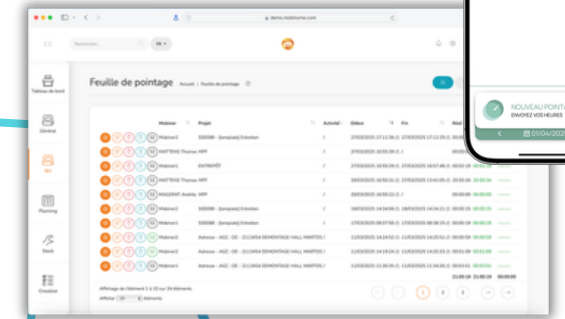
demo.mobilhome.com

Rechercher... FR

Tableau de bord

Général

RH

Planning

Stock

Checklist

Feuille de pointage Accueil | Feuille de pointage

Mobinar Projet Activité Début Fin

Webinar1 500088 - [template] Entretien 2 27/03/2025 17:11:26 27/03/2025 17:12:28

MAITENNE Thomas MPP 2 27/03/2025 16:51:30

Webinar1 ENTREPÔT 2 27/03/2025 16:50:28 27/03/2025 18:57:48

MAITENNE Thomas MPP 2 20/03/2025 16:50:31 27/03/2025 15:45:28

MAGERAT Amélie MPP 2 20/03/2025 16:50:22

Webinar1 500088 - [template] Entretien 2 18/03/2025 14:34:08 18/03/2025 14:41:26

Webinar1 500088 - [template] Entretien 2 17/03/2025 08:57:56 17/03/2025 08:38:23

Webinar2 Adresse - AGC - 08 - [C] CARSA DEMONTAGE HALL NANTES 2 11/03/2025 14:25:21 11/03/2025 15:05:53

Webinar2 Adresse - AGC - 08 - [C] CARSA DEMONTAGE HALL NANTES 2 11/03/2025 14:18:24 11/03/2025 14:25:21

Webinar2 Adresse - AGC - 08 - [C] CARSA DEMONTAGE HALL NANTES 2 11/03/2025 14:18:24 11/03/2025 11:34:26

21:00:19 21:00:19 00:00:00

Affichage de l'élément 1 à 10 sur 24 éléments

Afficher 10 éléments

1 2 3

NOUVEAU POINT
ENVOYEZ VOS HEURES
01/04/2025